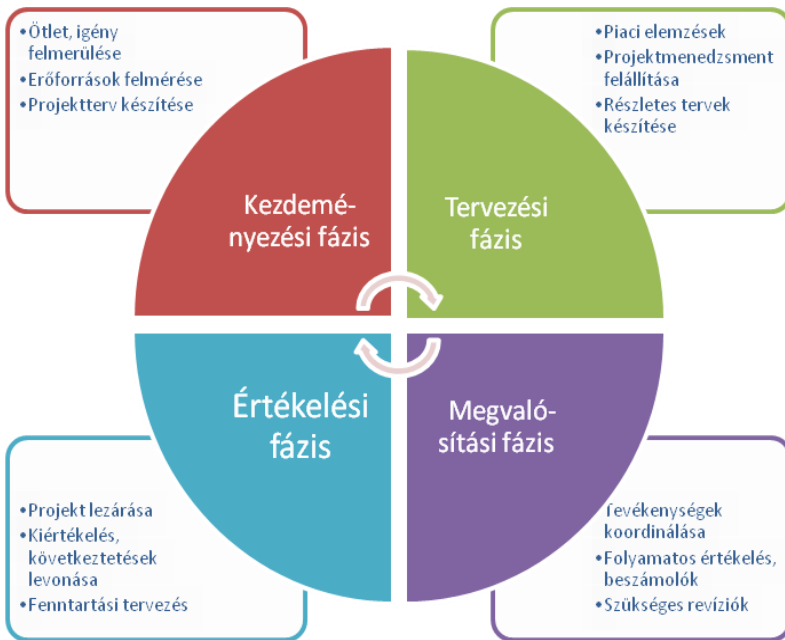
•Ötlet, igény felmerülése
•Erőforrások felmérése
•Projektterv készítése

•Piaci elemzések
•Projektmenedzsment felállítása
•Részletes tervek készítése

Kezdeményezési fázis

Tervezési fázis

Értékelési fázis

Megvalósítási fázis

•Projekt lezárása
•Kiértékelés, következtetések levonása
•Fenntartási tervezés

Tevékenységek koordinálása
•Folyamatos értékelés, beszámolók
•Szükséges revíziók